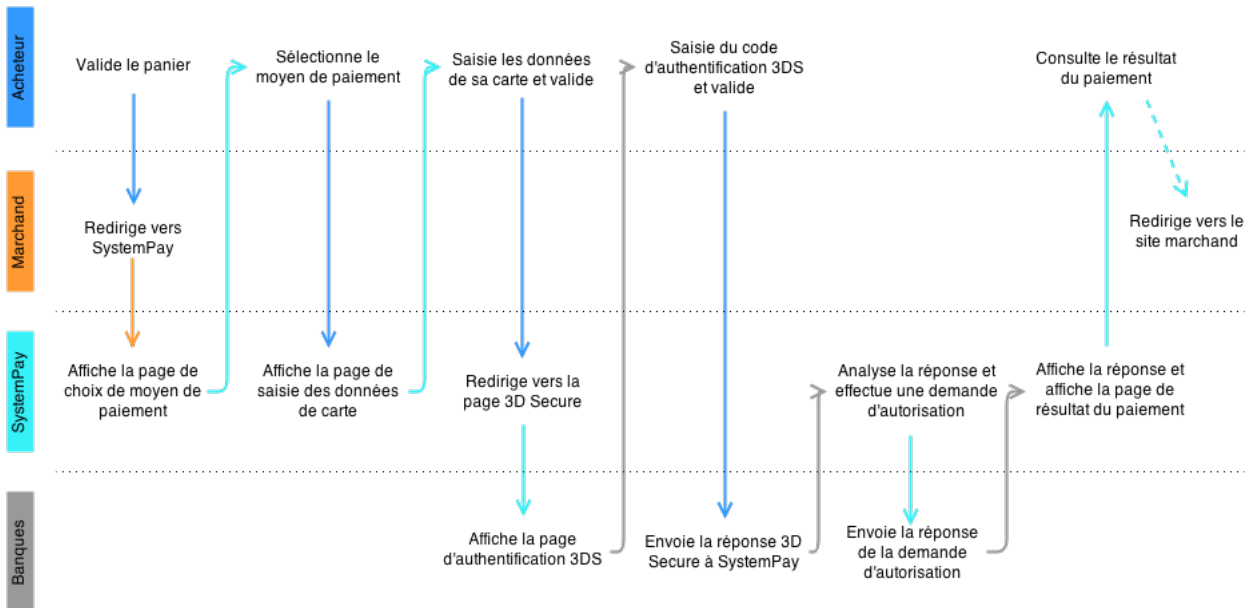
Acheteur

Marchand

SystemPay

Banques

Valide le panier

Redirige vers SystemPay

Affiche la page de choix de moyen de paiement

Sélectionne le moyen de paiement

Affiche la page de saisie des données de carte

Saisie les données de sa carte et valide

Redirige vers la page 3D Secure

Affiche la page d'authentification 3DS

Saisie du code d'authentification 3DS et valide

Envoie la réponse 3D Secure à SystemPay

Analyse la réponse et effectue une demande d'autorisation

Envoie la réponse de la demande d'autorisation

Affiche la réponse et affiche la page de résultat du paiement

Consulte le résultat du paiement

Redirige vers le site marchand